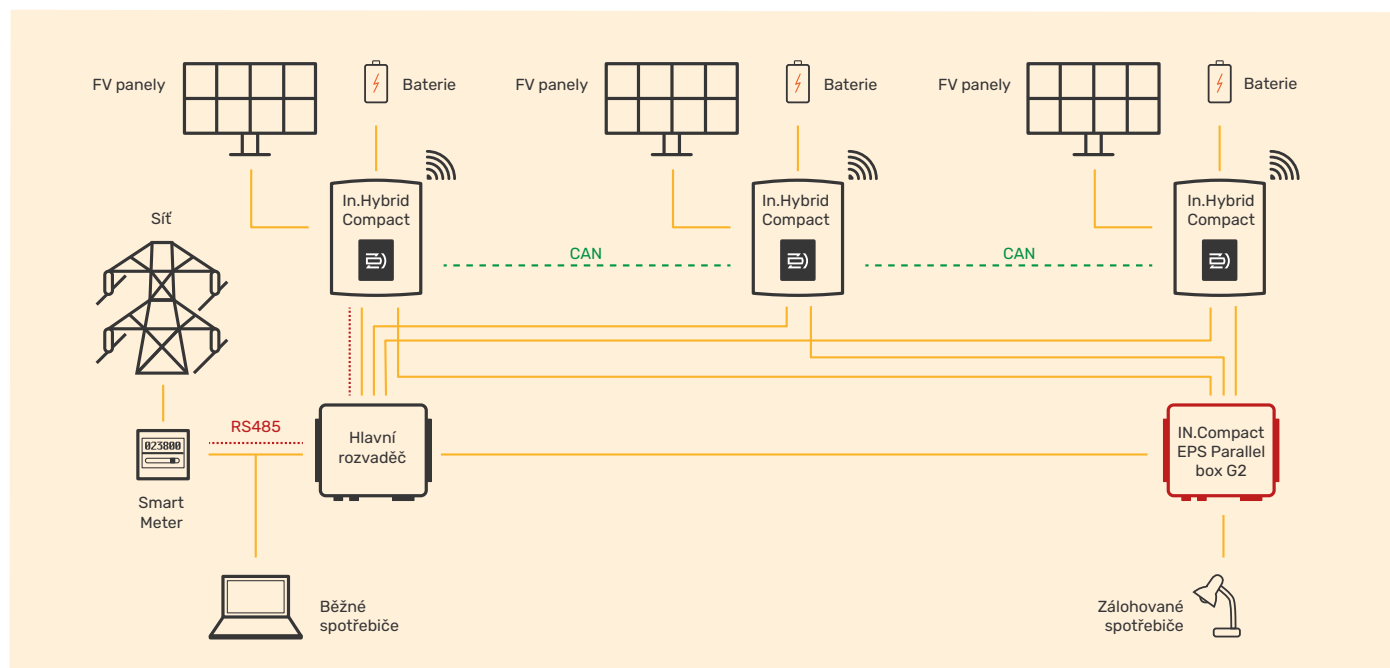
FV panely

Baterie

FV panely

Baterie

FV panely

Baterie

In.Hybrid Compact

CAN

In.Hybrid Compact

CAN

In.Hybrid Compact

Síť

RS485

023800

Smart Meter

Hlavní rozvaděč

IN.Compact EPS Parallel box G2

Běžné spotřebiče

Zálohované spotřebiče